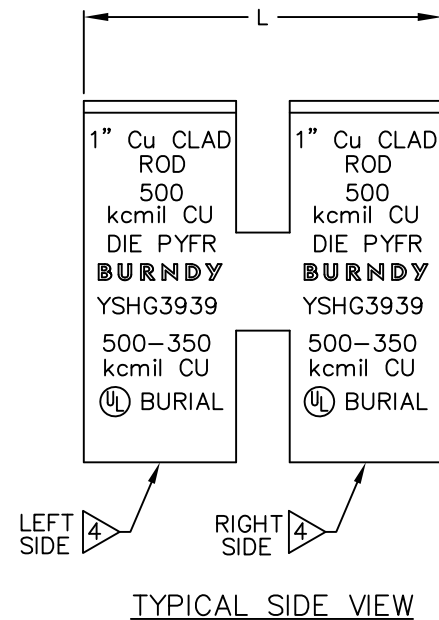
L

1" Cu CLAD ROD
500 kcmil CU
DIE PYFR
BURNDY
YSHG3939
500–350 kcmil CU
UL BURIAL

1" Cu CLAD ROD
500 kcmil CU
DIE PYFR
BURNDY
YSHG3939
500–350 kcmil CU
UL BURIAL

LEFT SIDE 4

RIGHT SIDE 4

TYPICAL SIDE VIEW